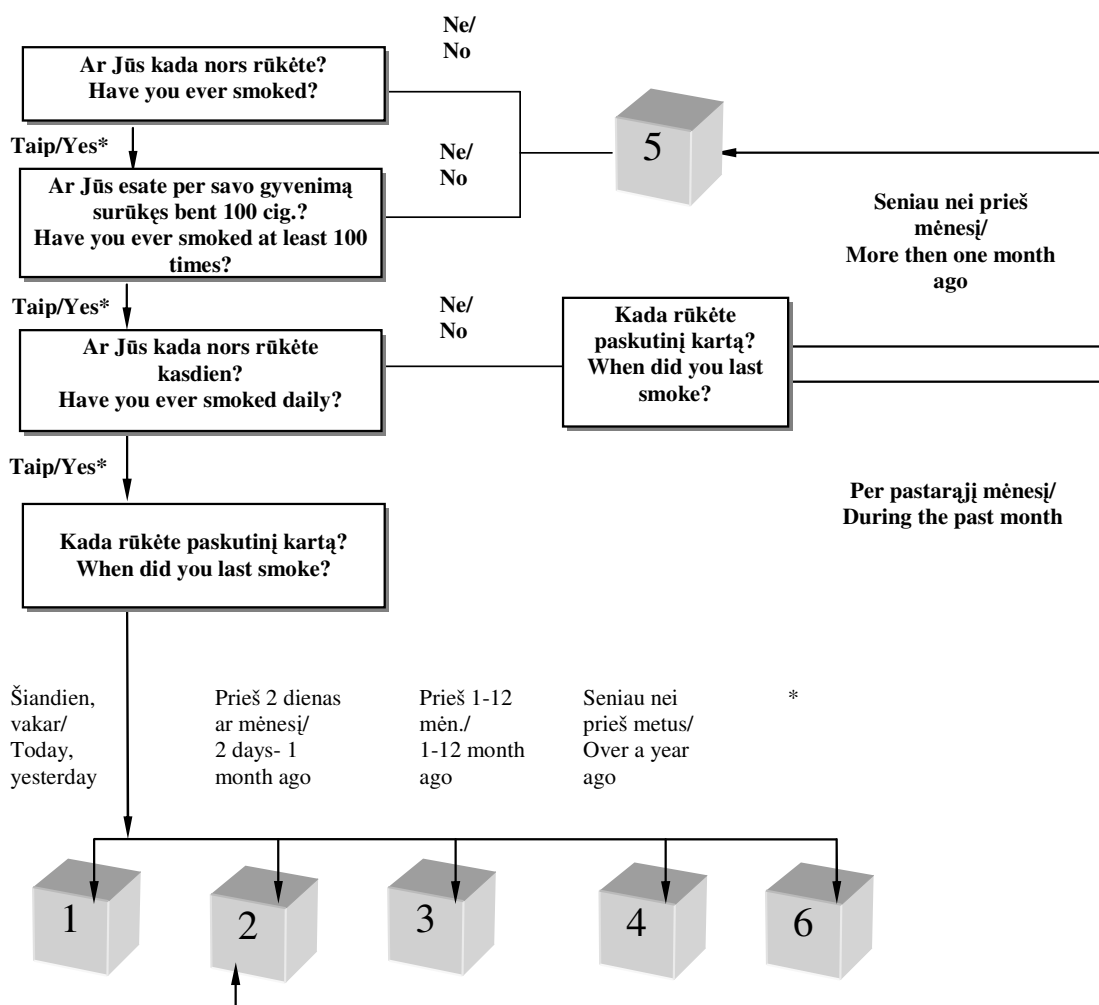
Ne/
No

Ar Jūs kada nors rūkėte?
Have you ever smoked?

Taip/Yes*

Ne/
No

5

Ar Jūs esate per savo gyvenimą surūkęs bent 100 cig.?
Have you ever smoked at least 100 times?

Seniau nei prieš mėnesį/
More then one month ago

Taip/Yes*

Ne/
No

Kada rūkėte paskutinį kartą?
When did you last smoke?

Ar Jūs kada nors rūkėte kasdien?
Have you ever smoked daily?

Taip/Yes*

Per pastarąjį mėnesį/
During the past month

Kada rūkėte paskutinį kartą?
When did you last smoke?

Šiandien, vakar/
Today, yesterday

Prieš 2 dienas ar mėnesį/
2 days- 1 month ago

Prieš 1-12 mėn./
1-12 month ago

Seniau nei prieš metus/
Over a year ago

*

1

2

3

4

6